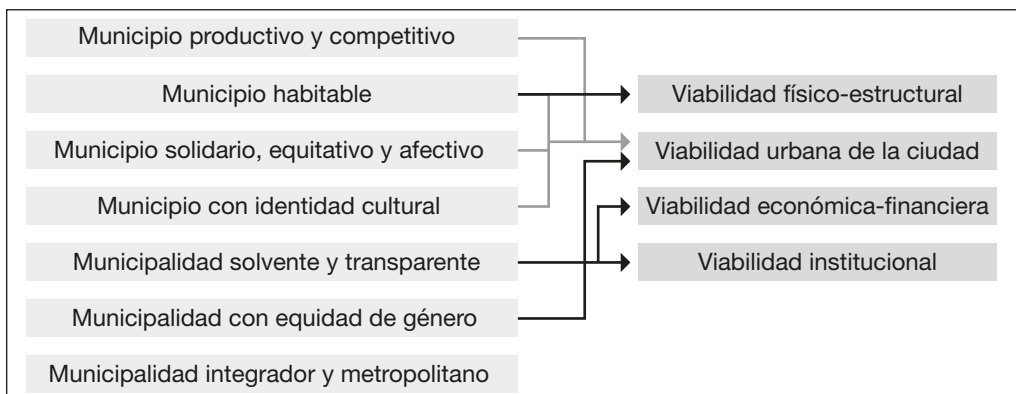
Municipio productivo y competitivo

Municipio habitable

Municipio solidario, equitativo y afectivo

Municipio con identidad cultural

Municipalidad solvente y transparente

Municipalidad con equidad de género

Municipalidad integrador y metropolitano

Viabilidad físico-estructural

Viabilidad urbana de la ciudad

Viabilidad económica-financiera

Viabilidad institucional